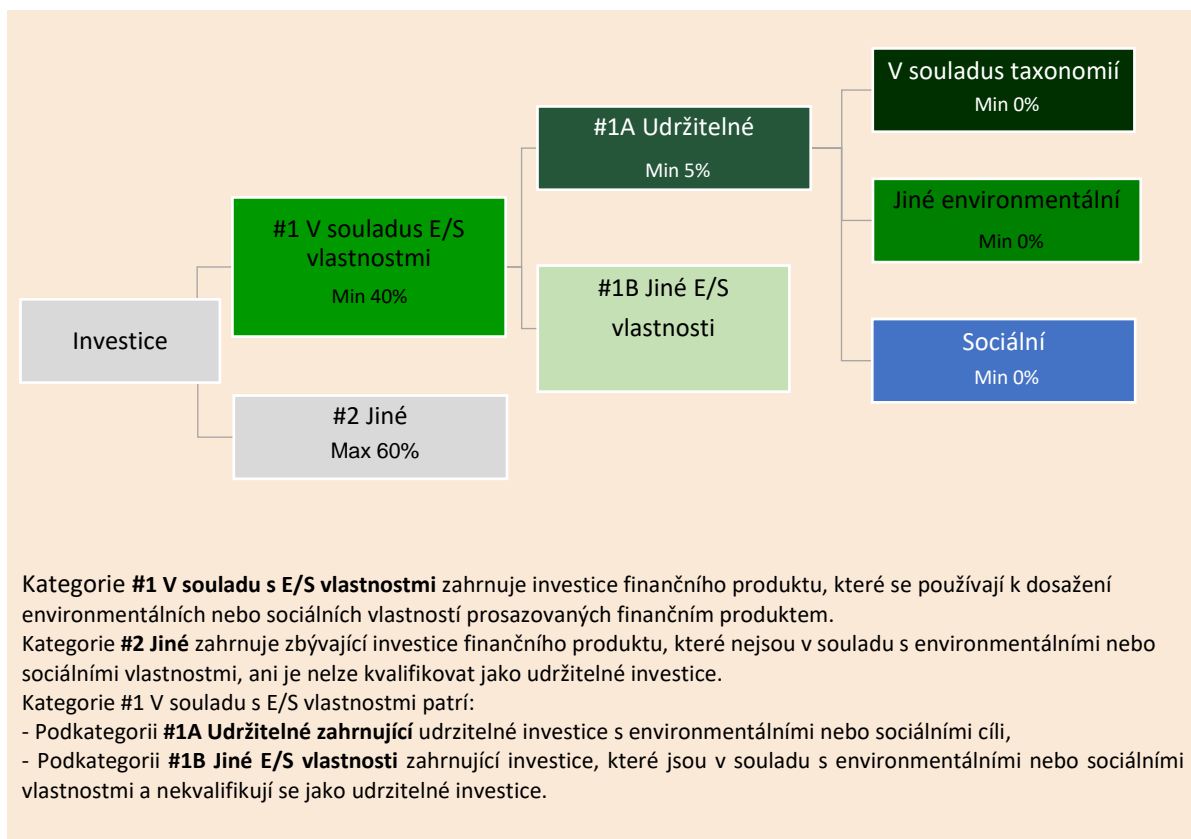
Investice

#1 V souladus E/S vlastnostmi
Min 40%

#2 Jiné
Max 60%

#1A Udržitelné
Min 5%

#1B Jiné E/S vlastnosti

V souladus taxonomií
Min 0%

Jiné environmentální
Min 0%

Sociální
Min 0%

Kategorie **#1 V souladu s E/S vlastnostmi** zahrnuje investice finančního produktu, které se používají k dosažení environmentálních nebo sociálních vlastností prosazovaných finančním produktem.
Kategorie **#2 Jiné** zahrnuje zbývající investice finančního produktu, které nejsou v souladu s environmentálními nebo sociálními vlastnostmi, ani je nelze kvalifikovat jako udržitelné investice.
Kategorie #1 V souladu s E/S vlastnostmi patří:
- Podkategorii **#1A Udržitelné zahrnující** udrzitelné investice s environmentálními nebo sociálními cíli,
- Podkategorii **#1B Jiné E/S vlastnosti** zahrnující investice, které jsou v souladu s environmentálními nebo sociálními vlastnostmi a nekvalifikují se jako udrzitelné investice.